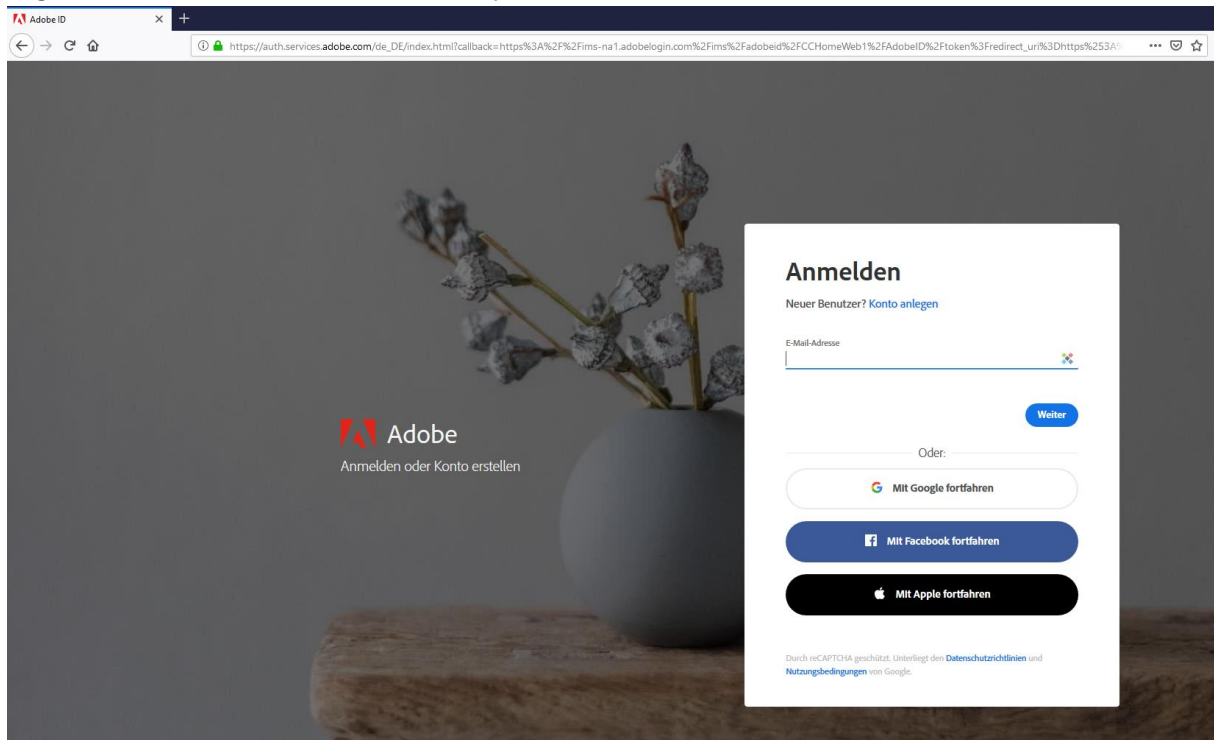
Adobe ID

https://auth.services.adobe.com/de_DE/index.html?callback=https%3A%2F%2Fims-na1.adobelogin.com%2Fims%2Fadobeid%2FCCHomeWeb1%2FAdobeID%2Ftoken%3Fredirect_uri%3Dhttps%253A

Adobe
Anmelden oder Konto erstellen

Anmelden
Neuer Benutzer? Konto anlegen

E-Mail-Adresse

Weiter

Oder:

Mit Google fortfahren

Mit Facebook fortfahren

Mit Apple fortfahren

Durch reCAPTCHA geschützt. Unterliegt den Datenschutzrichtlinien und Nutzungsbedingungen von Google.